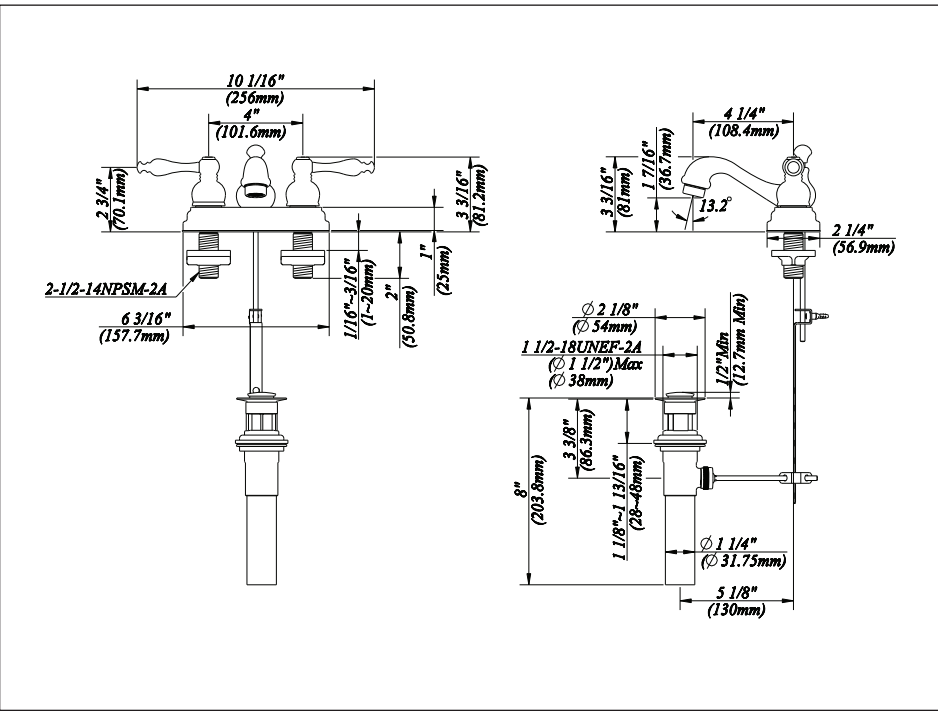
10 1/16"
(256mm)
4"
(101.6mm)
2 3/4"
(70.1mm)
3 3/16"
(81.2mm)
1"
(25mm)
2"
(50.8mm)
1/16"~3/16"
(1~20mm)
2-1/2-14NPSM-2A
6 3/16"
(157.7mm)

4 1/4"
(108.4mm)
3 3/16"
(81mm)
1 7/16"
(36.7mm)
13.2°
2 1/4"
(56.9mm)
$\varnothing$ 2 1/8"
($\varnothing$ 54mm)
1 1/2-18UNEF-2A
($\varnothing$ 1 1/2")Max
($\varnothing$ 38mm)
1/2"Min
(12.7mm Min)
3 3/8"
(86.3mm)
8"
(203.8mm)
1 1/8"~1 13/16"
(28~48mm)
$\varnothing$ 1 1/4"
($\varnothing$ 31.75mm)
5 1/8"
(130mm)